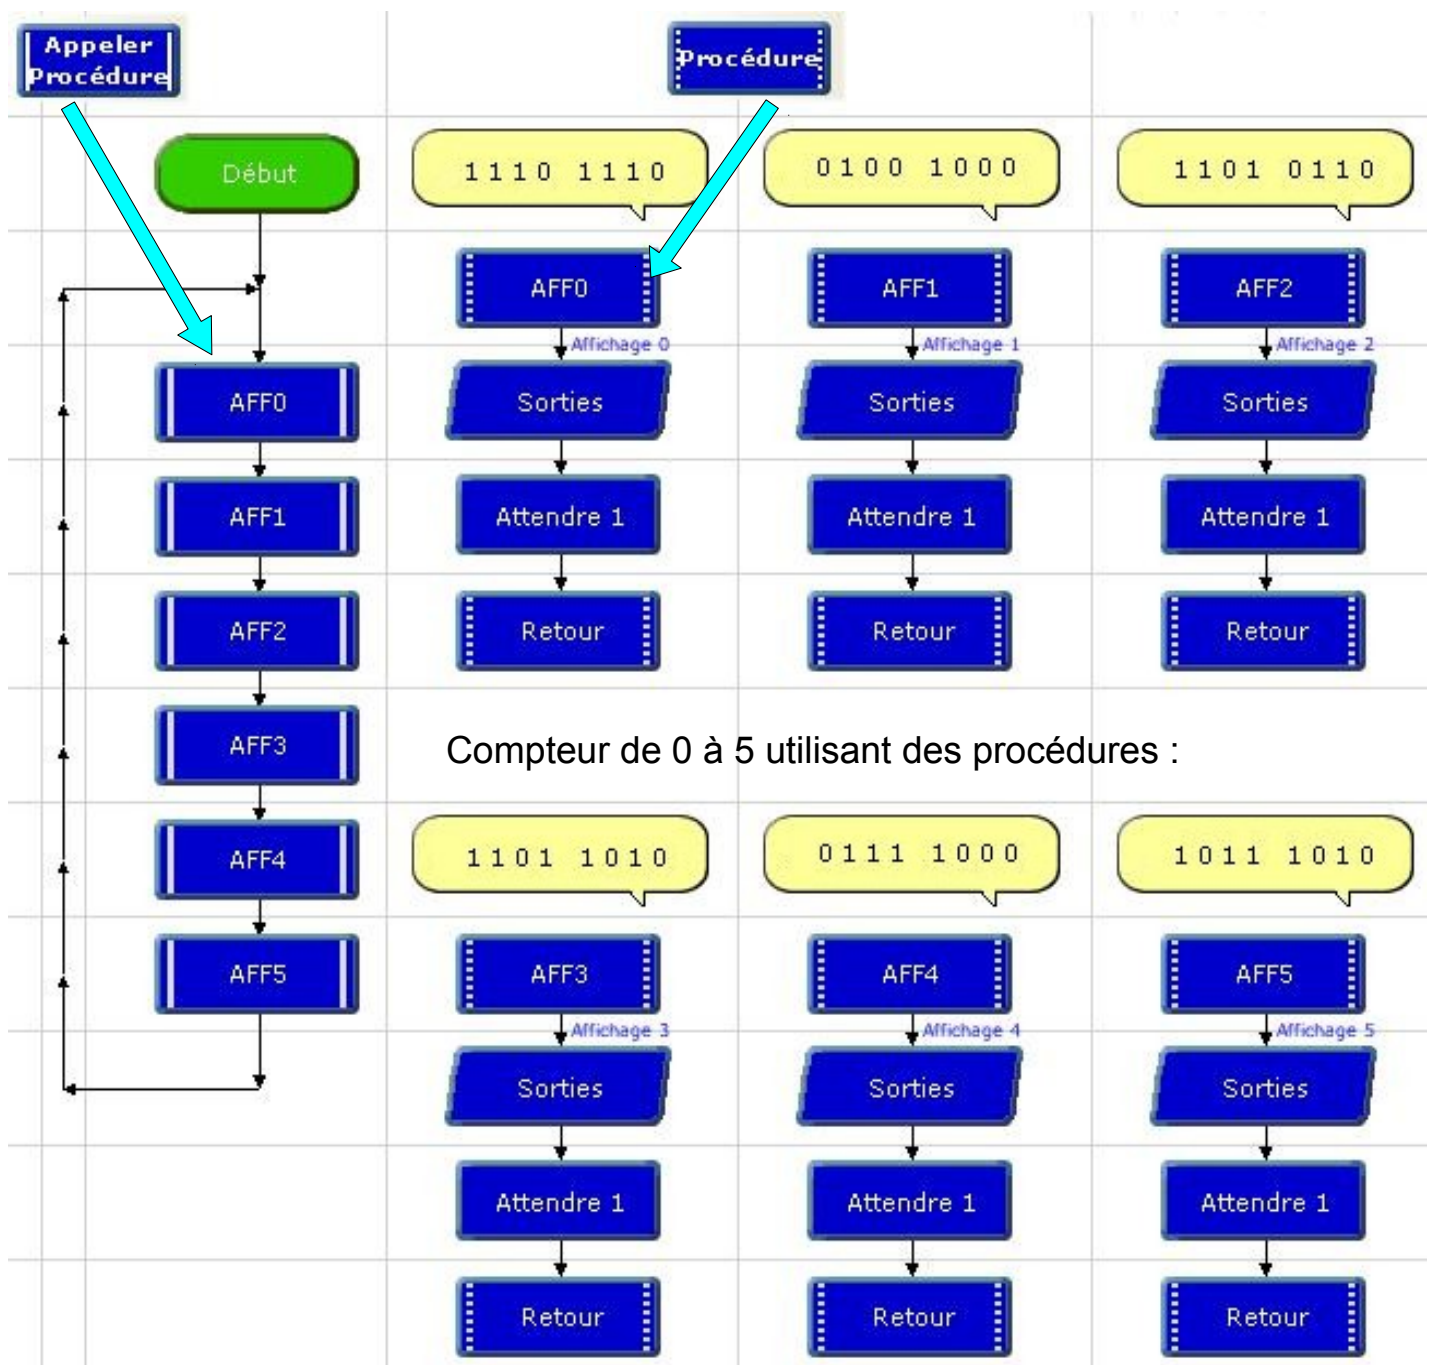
Appeler Procédure

Procédure

Début

AFF0

AFF1

AFF2

AFF3

AFF4

AFF5

1110 1110

AFF0

Affichage 0

Sorties

Attendre 1

Retour

0100 1000

AFF1

Affichage 1

Sorties

Attendre 1

Retour

1101 0110

AFF2

Affichage 2

Sorties

Attendre 1

Retour

Compteur de 0 à 5 utilisant des procédures :

1101 1010

AFF3

Affichage 3

Sorties

Attendre 1

Retour

0111 1000

AFF4

Affichage 4

Sorties

Attendre 1

Retour

1011 1010

AFF5

Affichage 5

Sorties

Attendre 1

Retour